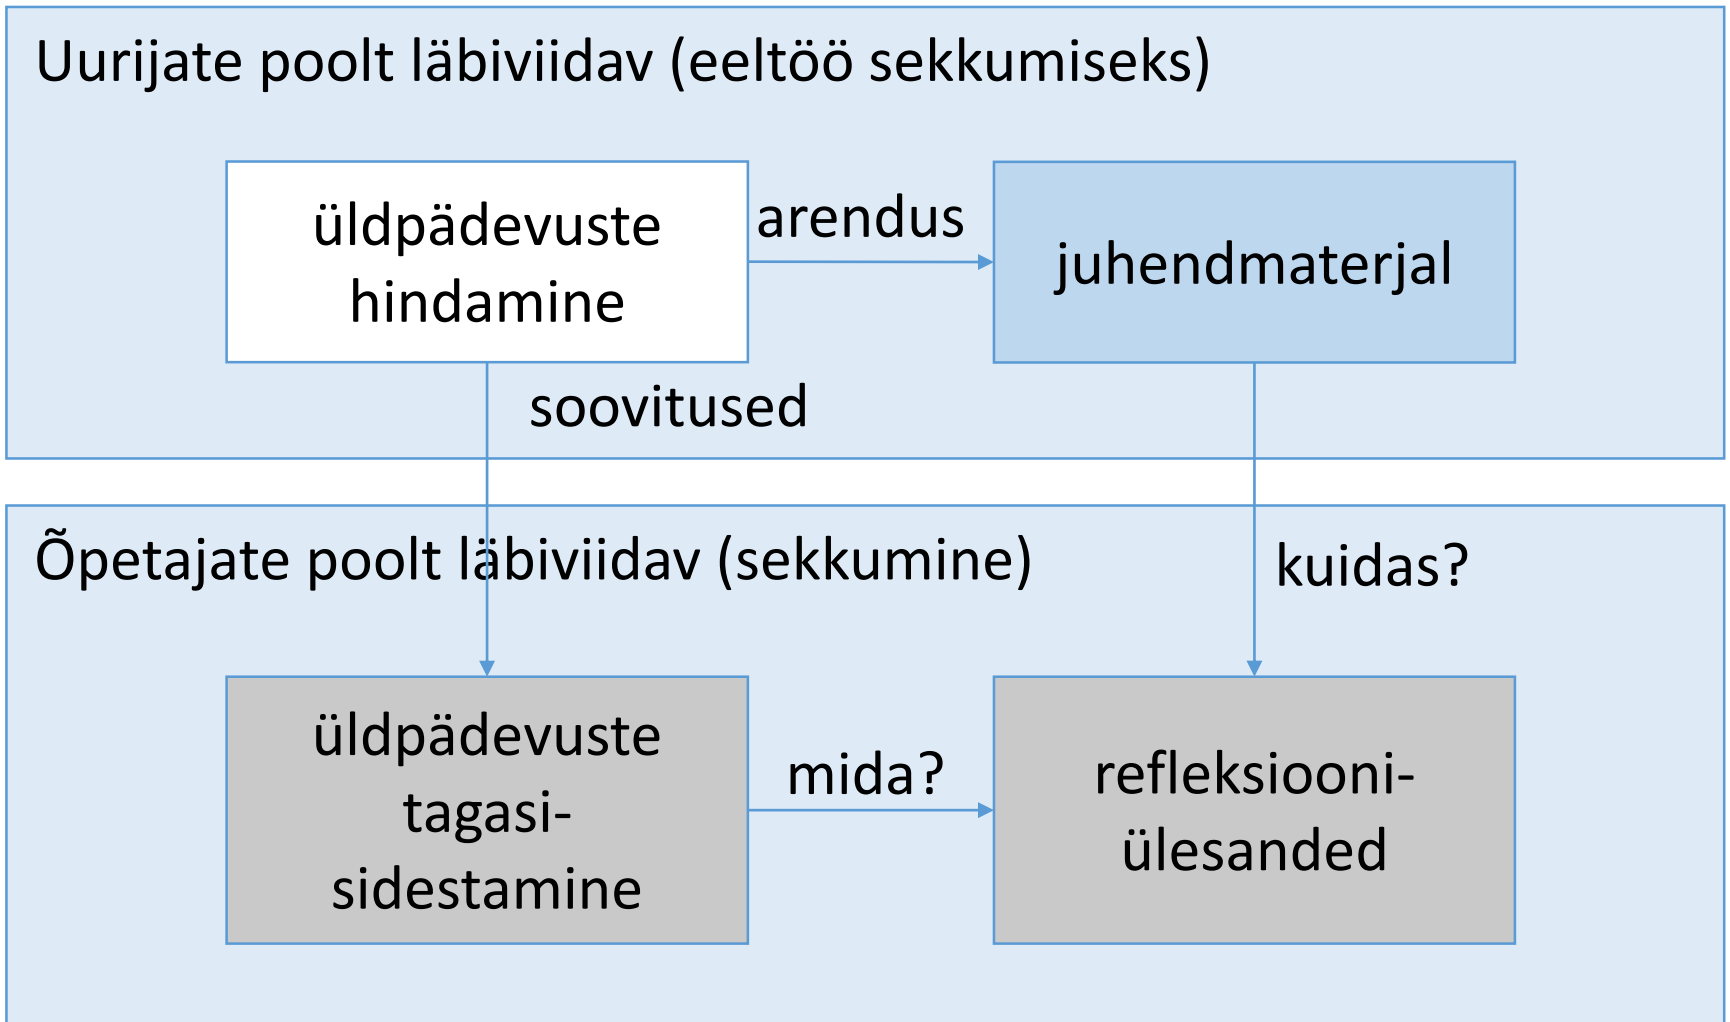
Uurijate poolt läbiviidav (eeltöö sekkumiseks)

üldpädevuste hindamine

arendus

juhendmaterjal

soovitused

Õpetajate poolt läbiviidav (sekkumine)

kuidas?

üldpädevuste tagasisidestamine

mida?

refleksiooniülesanded